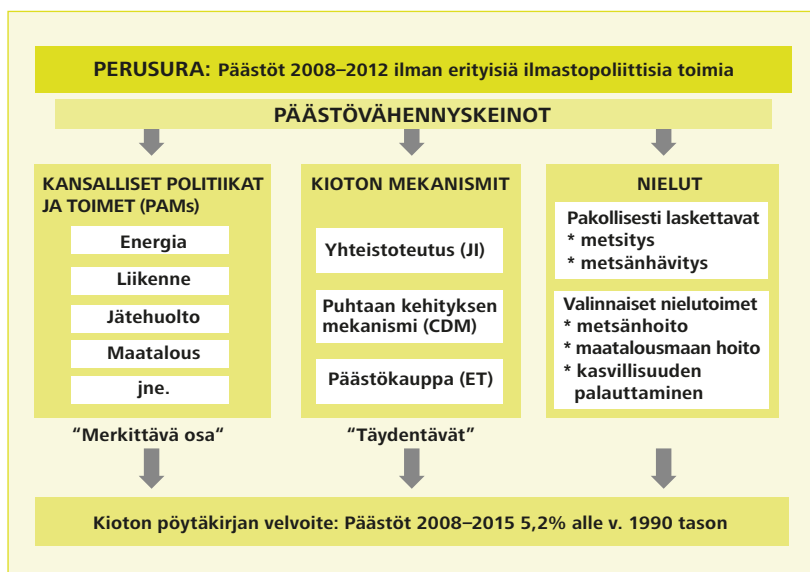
PERUSURA: Päästöt 2008–2012 ilman erityisiä ilmastopoliittisia toimia

PÄÄSTÖVÄHENNYSKEINOT

KANSALLISET POLITIIKAT JA TOIMET (PAMs)

Energia

Liikenne

Jätehuolto

Maatalous

jne.

"Merkittävä osa"

KIOTON MEKANISMIT

Yhteistoteutus (JI)

Puhtaan kehityksen mekanismi (CDM)

Päästökauppa (ET)

"Täydentävät"

NIELUT

Pakollisesti laskettavat
* metsitys
* metsänhävitys

Valinnaiset nielutoimet
* metsänhoito
* maatalousmaan hoito
* kasvillisuuden palauttaminen

Kioton pöytäkirjan velvoite: Päästöt 2008–2015 5,2% alle v. 1990 tason